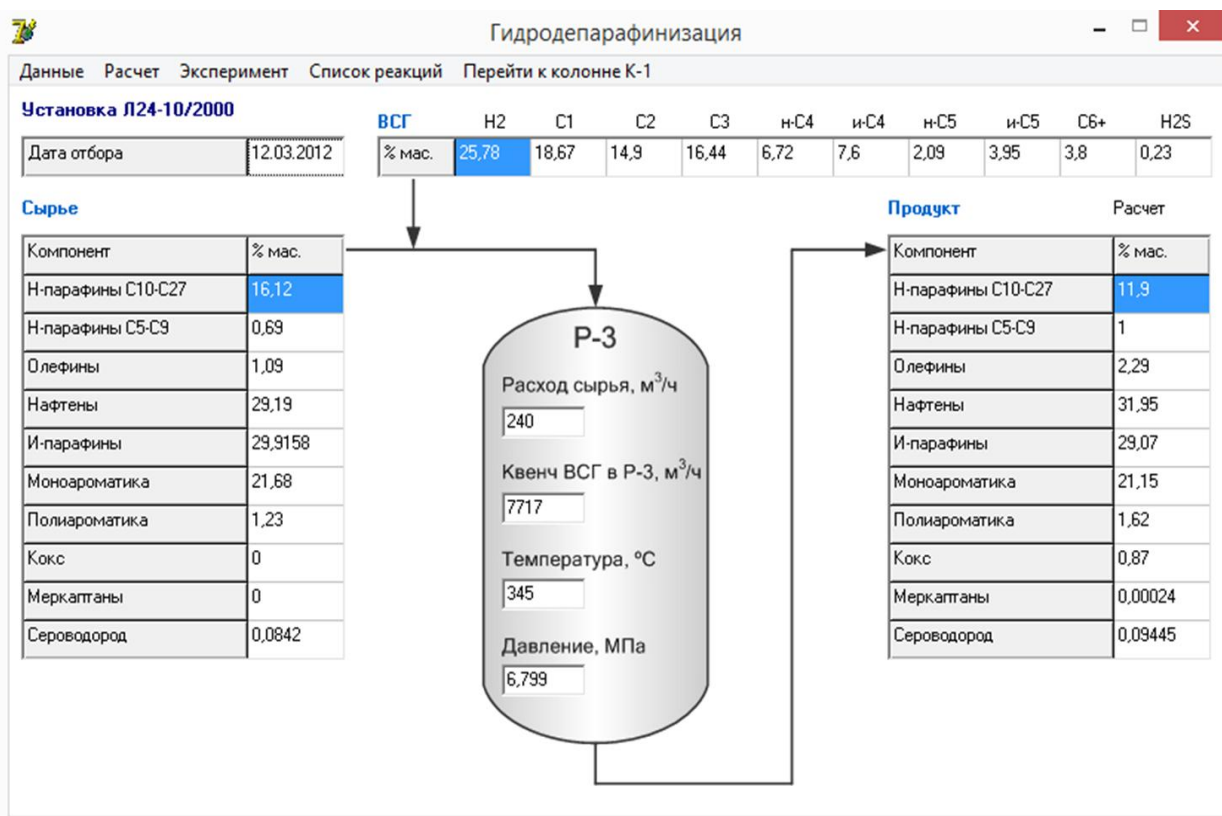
Гидродепарафинизация

Данные Расчет Эксперимент Список реакций Перейти к колонне К-1

Установка Л24-10/2000

| Дата отбора | 12.03.2012 |
|---|---|

ВСГ

| | H2 | C1 | C2 | C3 | н-C4 | и-C4 | н-C5 | и-C5 | C6+ | H2S |
|---|---|---|---|---|---|---|---|---|---|---|
| % мас. | 25,78 | 18,67 | 14,9 | 16,44 | 6,72 | 7,6 | 2,09 | 3,95 | 3,8 | 0,23 |

Сырье

| Компонент | % мас. |
|---|---|
| Н-парафины С10-С27 | 16,12 |
| Н-парафины С5-С9 | 0,69 |
| Олефины | 1,09 |
| Нафтены | 29,19 |
| И-парафины | 29,9158 |
| Моноароматика | 21,68 |
| Полиароматика | 1,23 |
| Кокс | 0 |
| Меркаптаны | 0 |
| Сероводород | 0,0842 |

Р-3

Расход сырья, м$^3$/ч
240

Квенч ВСГ в Р-3, м$^3$/ч
7717

Температура, °С
345

Давление, МПа
6,799

Продукт

Расчет

| Компонент | % мас. |
|---|---|
| Н-парафины С10-С27 | 11,9 |
| Н-парафины С5-С9 | 1 |
| Олефины | 2,29 |
| Нафтены | 31,95 |
| И-парафины | 29,07 |
| Моноароматика | 21,15 |
| Полиароматика | 1,62 |
| Кокс | 0,87 |
| Меркаптаны | 0,00024 |
| Сероводород | 0,09445 |